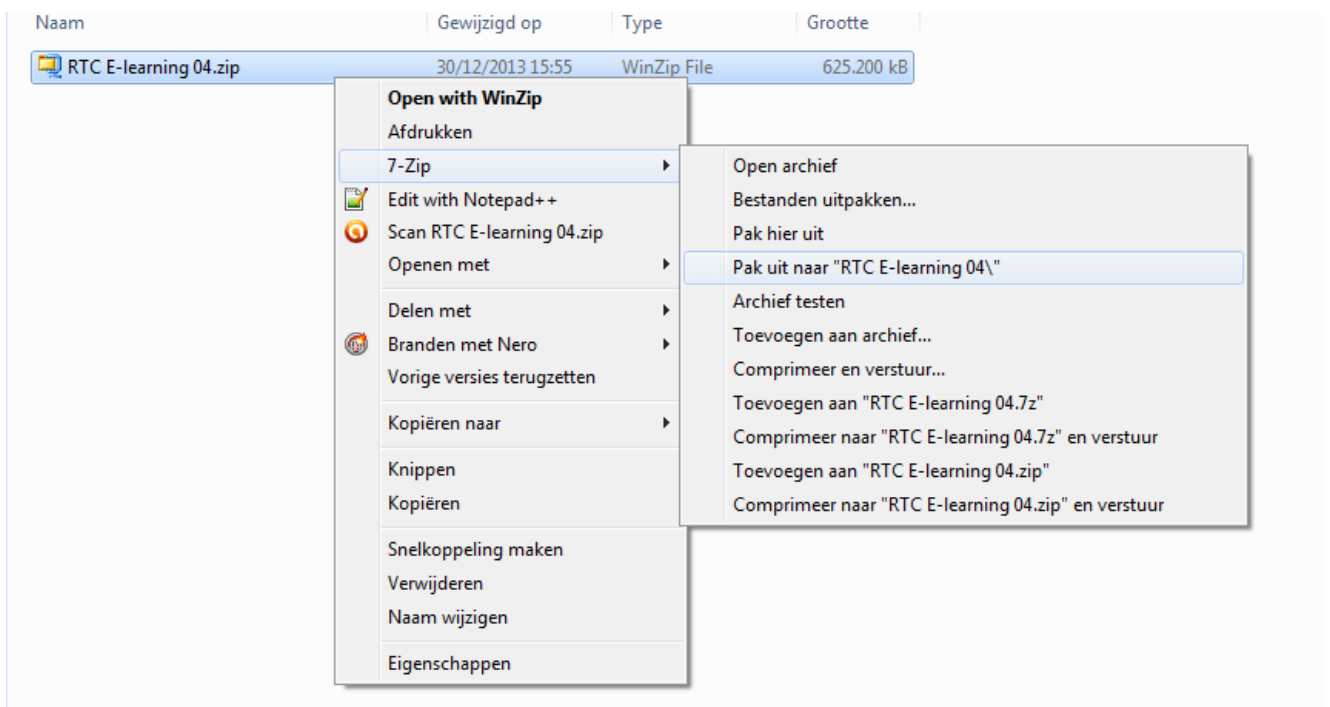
| Naam | Gewijzigd op | Type | Grootte |
|---|---|---|---|
| RTC E-learning 04.zip | 30/12/2013 15:55 | WinZip File | 625.200 kB |

Open with WinZip
Afdrukken
7-Zip
Edit with Notepad++
Scan RTC E-learning 04.zip
Openen met
Delen met
Branden met Nero
Vorige versies terugzetten
Kopiëren naar
Knippen
Kopiëren
Snelkoppeling maken
Verwijderen
Naam wijzigen
Eigenschappen

Open archief
Bestanden uitpakken...
Pak hier uit
Pak uit naar "RTC E-learning 04\"
Archief testen
Toevoegen aan archief...
Comprimeer en verstuur...
Toevoegen aan "RTC E-learning 04.7z"
Comprimeer naar "RTC E-learning 04.7z" en verstuur
Toevoegen aan "RTC E-learning 04.zip"
Comprimeer naar "RTC E-learning 04.zip" en verstuur